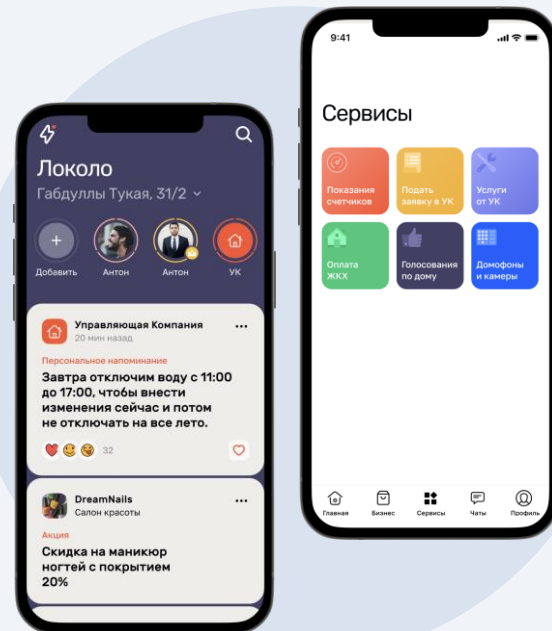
Локоло
Габдуллы Тукая, 31/2

Добавить
Антон
Антон
УК

Управляющая Компания
20 мин назад

Персональное напоминание
Завтра отключим воду с 11:00 до 17:00, чтобы внести изменения сейчас и потом не отключать на все лето.

32

DreamNails
Салон красоты

Акция
Скидка на маникюр ногтей с покрытием 20%

9:41

Сервисы

Показания счетчиков
Подать заявку в УК
Услуги от УК
Оплата ЖКХ
Голосования по дому
Домофоны и камеры

Главная
Бизнес
Сервисы
Чаты
Профиль